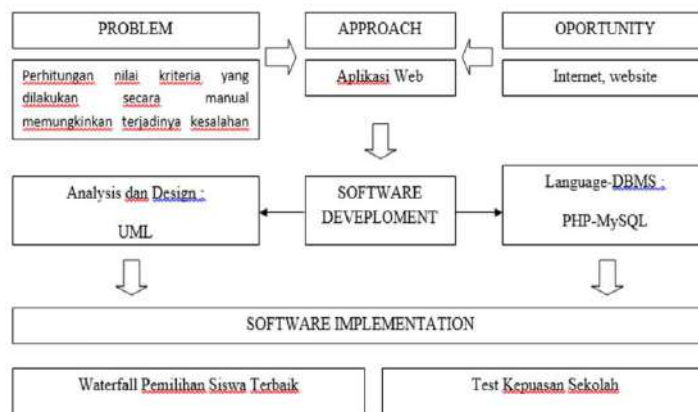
PROBLEM

APPROACH

OPORTUNITY

Perhitungan nilai kriteria yang dilakukan secara manual memungkinkan terjadinya kesalahan

Aplikasi Web

Internet, website

Analysis dan Design :

UML

SOFTWARE DEVEPLOMENT

Language-DBMS :

PHP-MySQL

SOFTWARE IMPLEMENTATION

Waterfall Pemilihan Siswa Terbaik

Test Kepuasan Sekolah